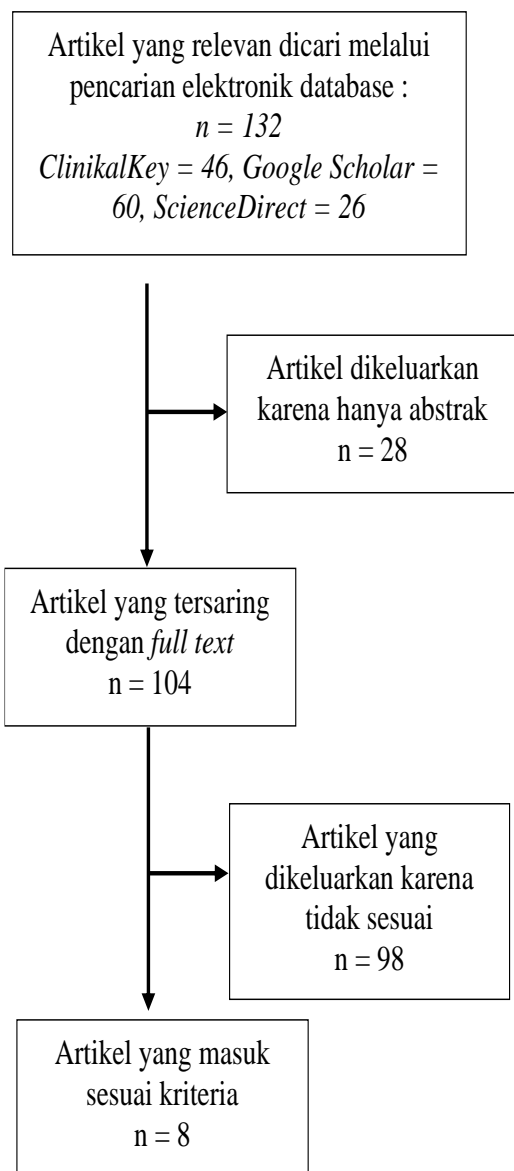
Artikel yang relevan dicari melalui pencarian elektronik database :
n = 132
ClinikalKey = 46, Google Scholar = 60, ScienceDirect = 26

Artikel dikeluarkan karena hanya abstrak
n = 28

Artikel yang tersaring dengan full text
n = 104

Artikel yang dikeluarkan karena tidak sesuai
n = 98

Artikel yang masuk sesuai kriteria
n = 8